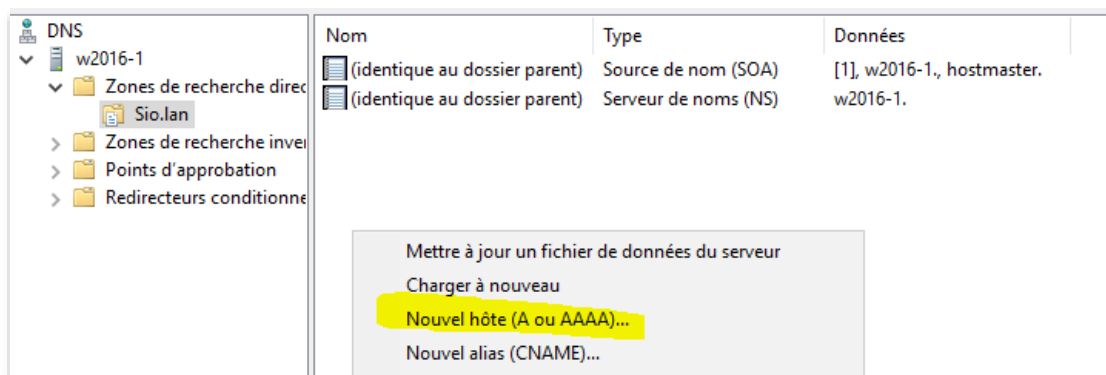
DNS
w2016-1
Zones de recherche direc
Sio.lan
Zones de recherche inver
Points d'approbation
Redirecteurs conditionne

| Nom | Type | Données |
|---|---|---|
| (identique au dossier parent) | Source de nom (SOA) | [1], w2016-1., hostmaster. |
| (identique au dossier parent) | Serveur de noms (NS) | w2016-1. |

Mettre à jour un fichier de données du serveur
Charger à nouveau
Nouvel hôte (A ou AAAA)...
Nouvel alias (CNAME)...